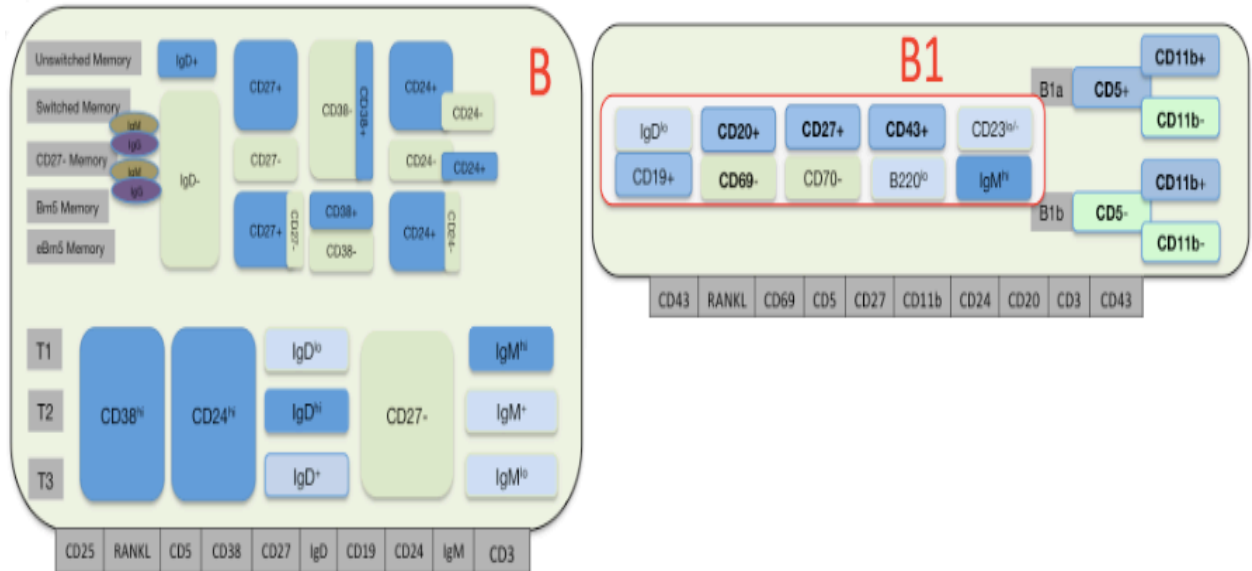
B

Unswitched Memory
Switched Memory
IgM
IgG
CD27- Memory
IgM
IgG
Bm5 Memory
eBm5 Memory

IgD+
IgD-
CD27+
CD27-
CD27+
CD27-
CD38-
CD38+
CD38+
CD38-
CD24+
CD24-
CD24-
CD24+
CD24+
CD24-

T1
T2
T3
CD38$^{hi}$
CD24$^{hi}$
IgD$^{lo}$
IgD$^{hi}$
IgD$^{+}$
CD27-
IgM$^{hi}$
IgM$^{+}$
IgM$^{lo}$

| CD25 | RANKL | CD5 | CD38 | CD27 | IgD | CD19 | CD24 | IgM | CD3 |
|---|---|---|---|---|---|---|---|---|---|

B1

IgD$^{lo}$
CD20+
CD27+
CD43+
CD23$^{lo/-}$
CD19+
CD69-
CD70-
B220$^{lo}$
IgM$^{hi}$

B1a
CD5+
CD11b+
CD11b-
B1b
CD5-
CD11b+
CD11b-

| CD43 | RANKL | CD69 | CD5 | CD27 | CD11b | CD24 | CD20 | CD3 | CD43 |
|---|---|---|---|---|---|---|---|---|---|